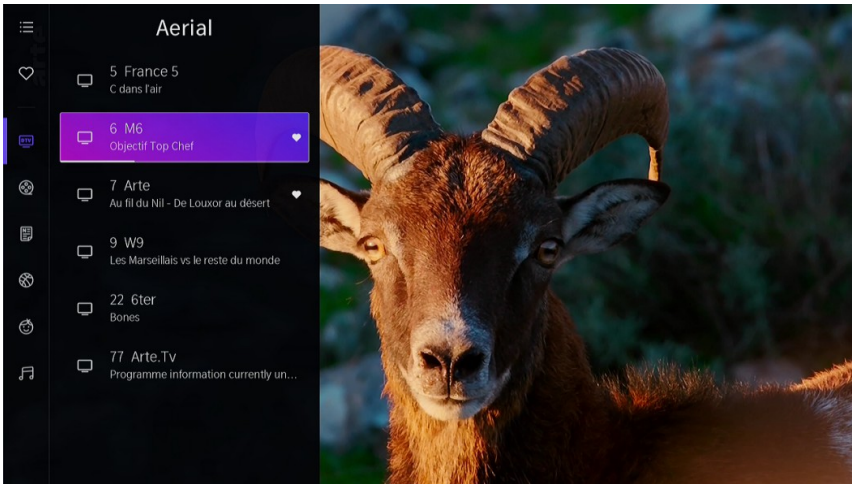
Aerial

5 France 5
C dans l'air

6 M6
Objectif Top Chef

7 Arte
Au fil du Nil - De Louxor au désert

9 W9
Les Marseillais vs le reste du monde

22 6ter
Bones

77 Arte.Tv
Programme information currently un...